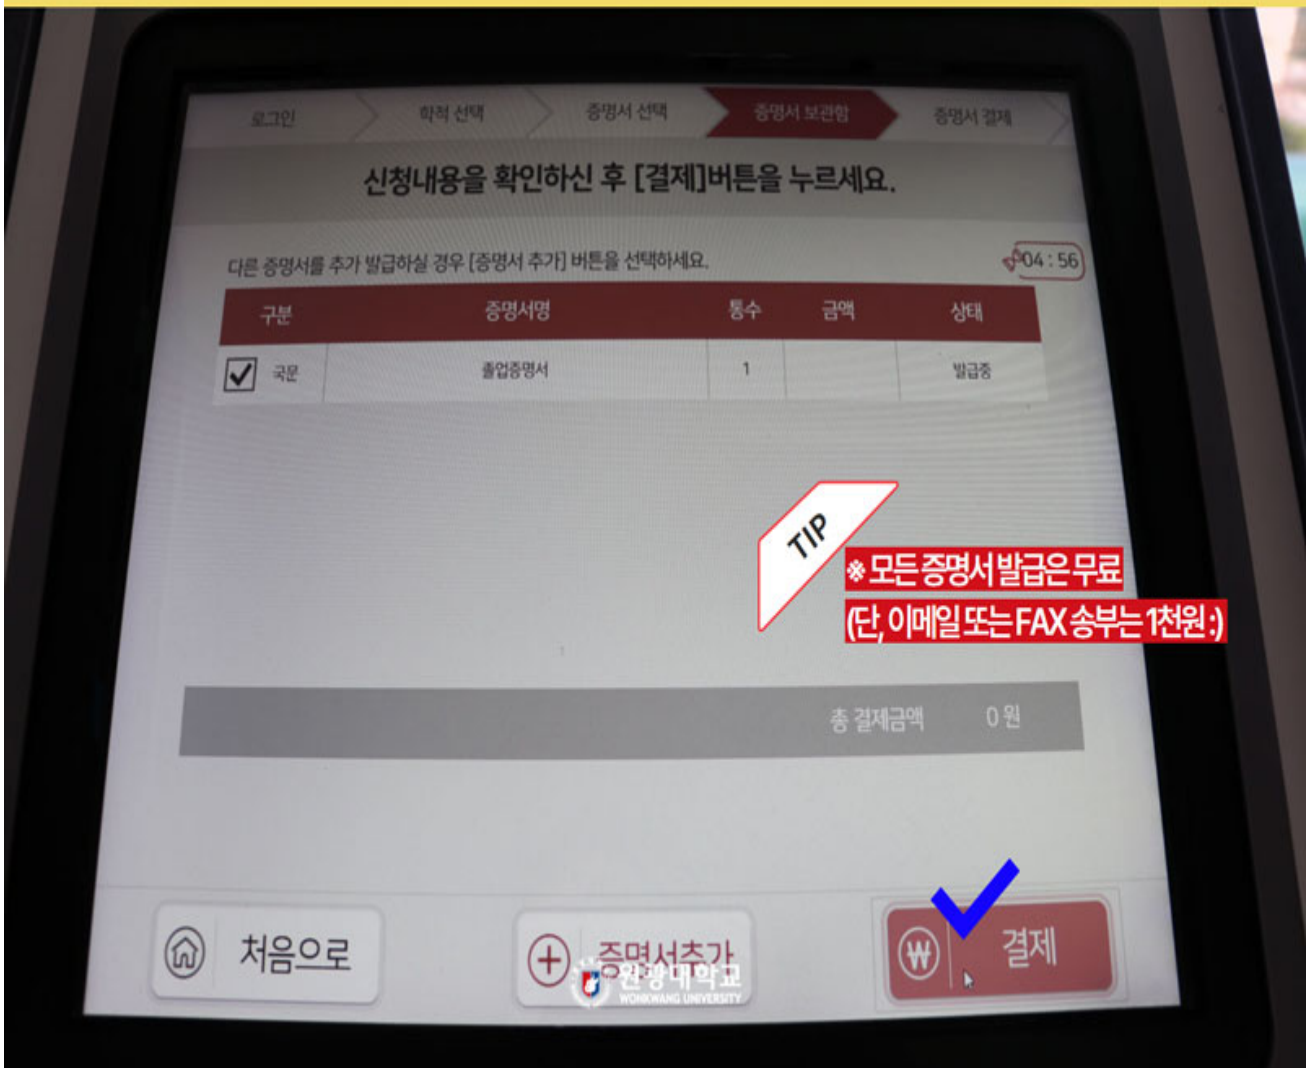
로그인 학적 선택 증명서 선택 증명서 보관함 증명서 결제

신청내용을 확인하신 후 [결제]버튼을 누르세요.

다른 증명서를 추가 발급하실 경우 [증명서 추가] 버튼을 선택하세요.

04 : 56

| 구분 | 증명서명 | 통수 | 금액 | 상태 |
|---|---|---|---|---|
| 국문 | 졸업증명서 | 1 | | 발급중 |

TIP

※ 모든 증명서 발급은 무료

(단, 이메일 또는 FAX 송부는 1천원 :)

총 결제금액 0 원

처음으로

증명서추가

원광대학교
WONKWANG UNIVERSITY

결제